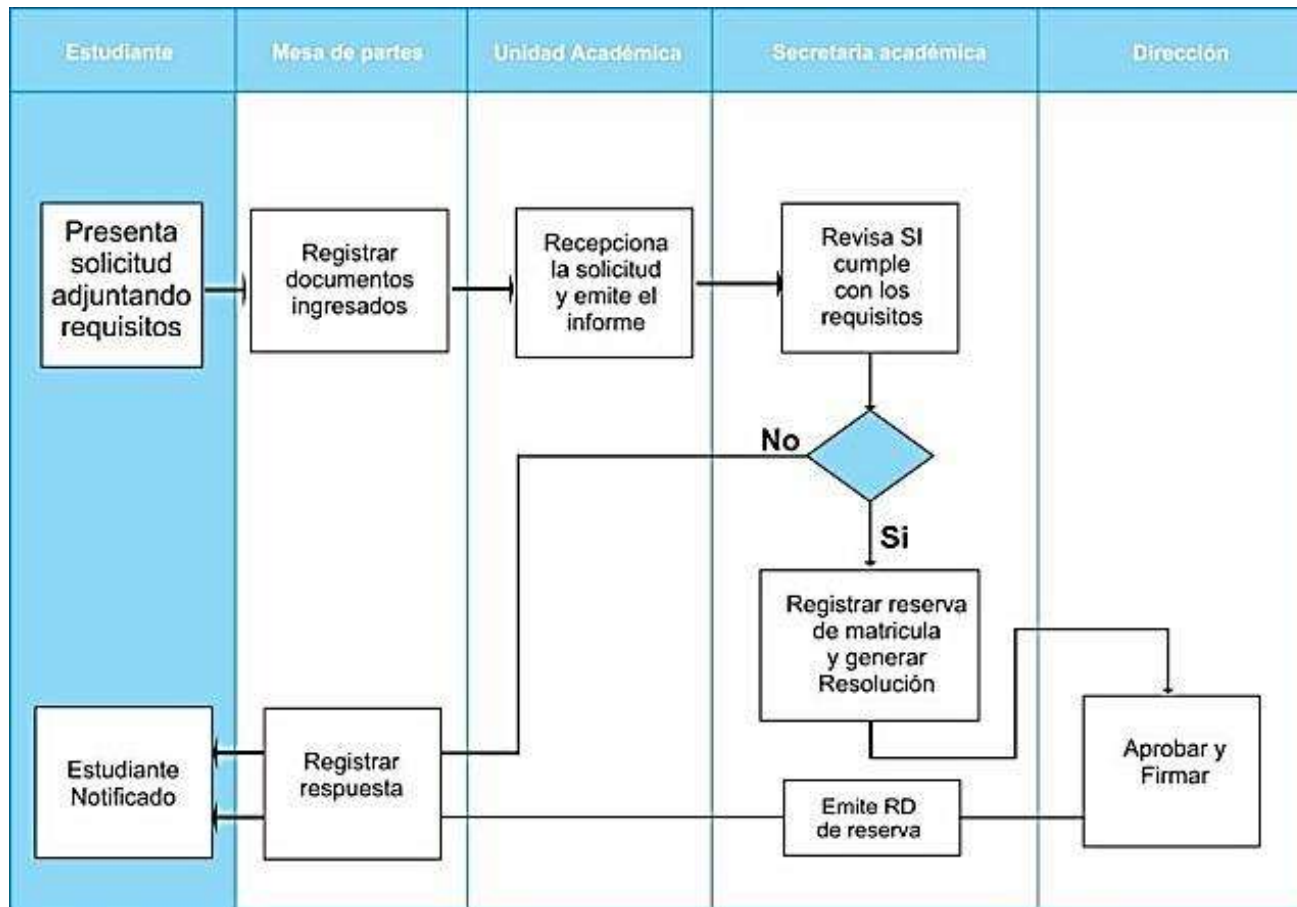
Estudiante

Mesa de partes

Unidad Académica

Secretaria académica

Dirección

Presenta solicitud adjuntando requisitos

Registrar documentos ingresados

Recepciona la solicitud y emite el informe

Revisa SI cumple con los requisitos

No

Si

Registrar reserva de matricula y generar Resolución

Aprobar y Firmar

Estudiante Notificado

Registrar respuesta

Emite RD de reserva